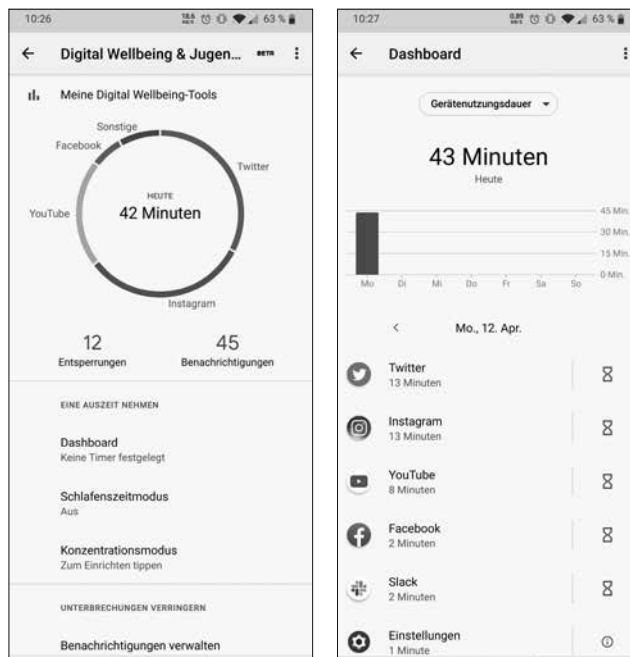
10:26

63 %

←

Digital Wellbeing & Jugen...

BETA

Meine Digital Wellbeing-Tools

Sonstige

Facebook

Twitter

YouTube

HEUTE

42 Minuten

Instagram

12

Entsperrungen

45

Benachrichtigungen

EINE AUSZEIT NEHMEN

Dashboard

Keine Timer festgelegt

Schlafenszeitmodus

Aus

Konzentrationsmodus

Zum Einrichten tippen

UNTERBRECHUNGEN VERRINGERN

Benachrichtigungen verwalten

10:27

63 %

←

Dashboard

Gerätenutzungsdauer

43 Minuten

Heute

45 Min.

30 Min.

15 Min.

0 Min.

Mo

Di

Mi

Do

Fr

Sa

So

<

Mo., 12. Apr.

Twitter

13 Minuten

Instagram

13 Minuten

YouTube

8 Minuten

Facebook

2 Minuten

Slack

2 Minuten

Einstellungen

1 Minute